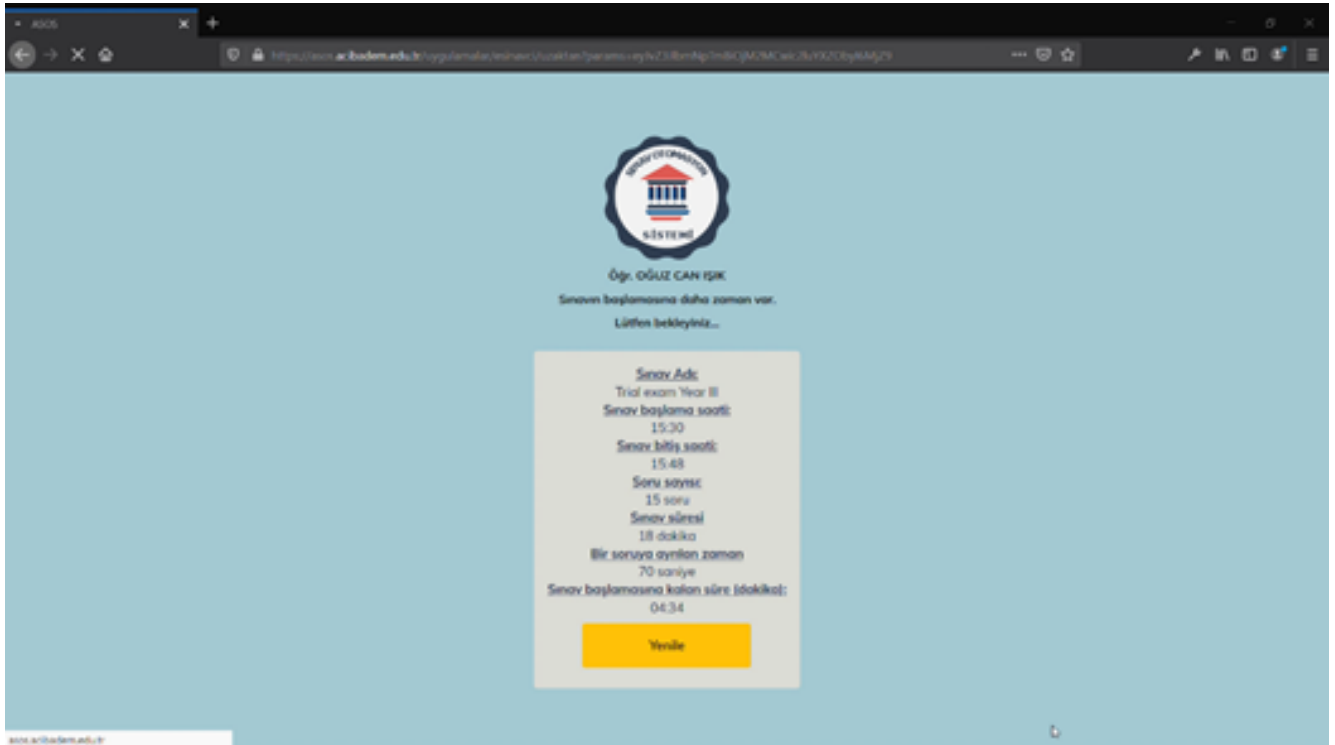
ASOS

https://asos.acibadem.edu.tr/uygulamalar/esinavci/uzaktan?params=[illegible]

SINAV OTOMASYON SİSTEMİ

Öğr. OĞUZ CAN IŞIK

Sınavın başlamasına daha zaman var.

Lütfen bekleyiniz...

Sınav Adı:
Trial exam Year III
Sınav başlama saati:
15:30
Sınav bitiş saati:
15:48
Soru sayısı:
15 soru
Sınav süresi
18 dakika
Bir soruya ayrılan zaman
70 saniye
Sınav başlamasına kalan süre (dakika):
04:34

Yenile

asos.acibadem.edu.tr